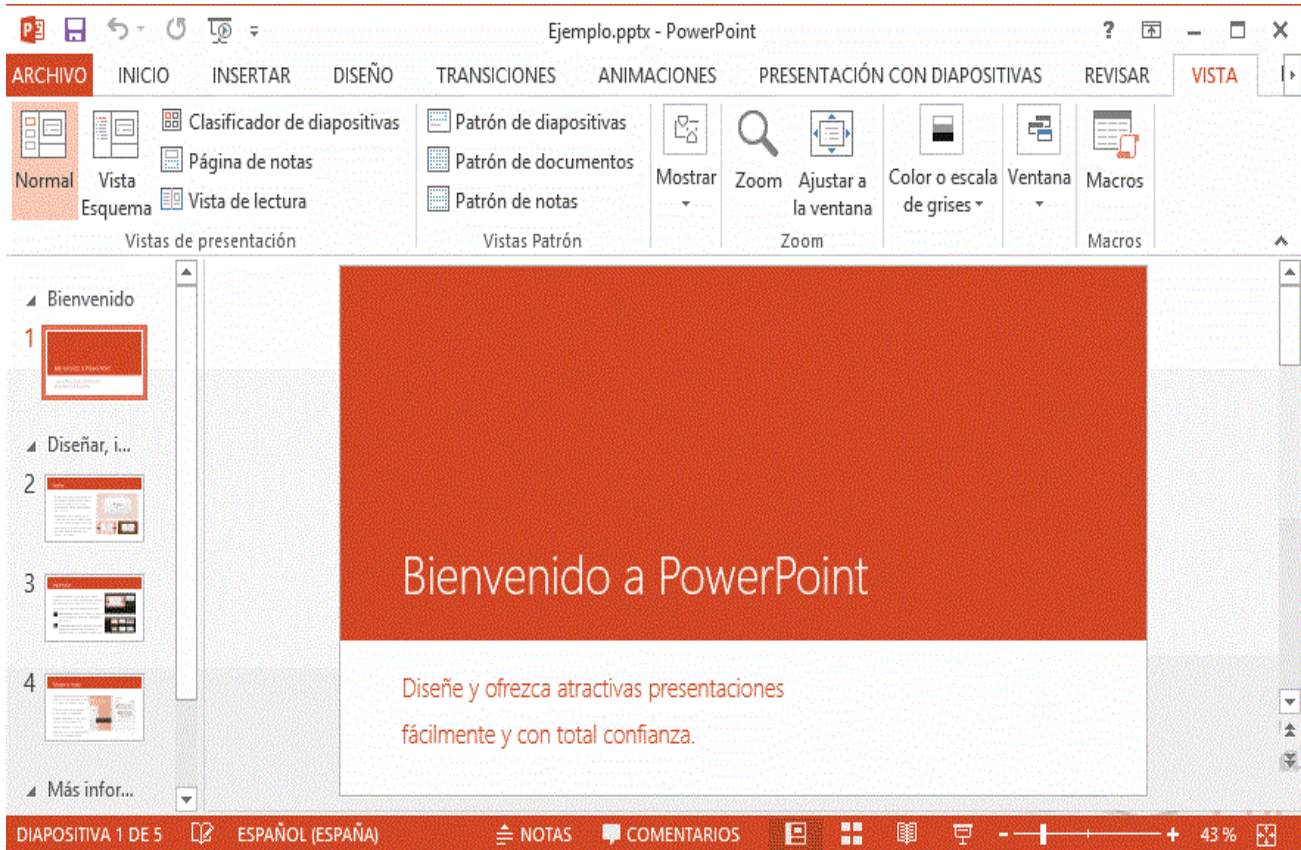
Ejemplo.pptx - PowerPoint

ARCHIVO INICIO INSERTAR DISEÑO TRANSICIONES ANIMACIONES PRESENTACIÓN CON DIAPOSITIVAS REVISAR VISTA

Normal
Vista Esquema
Clasificador de diapositivas
Página de notas
Vista de lectura
Vistas de presentación

Patrón de diapositivas
Patrón de documentos
Patrón de notas
Vistas Patrón

Mostrar

Zoom
Ajustar a la ventana
Zoom

Color o escala de grises

Ventana

Macros
Macros

Bienvenido
1
Diseñar, i...
2
3
4
Más infor...

Bienvenido a PowerPoint

Diseñe y ofrezca atractivas presentaciones fácilmente y con total confianza.

DIAPOSITIVA 1 DE 5 ESPAÑOL (ESPAÑA) NOTAS COMENTARIOS 43 %